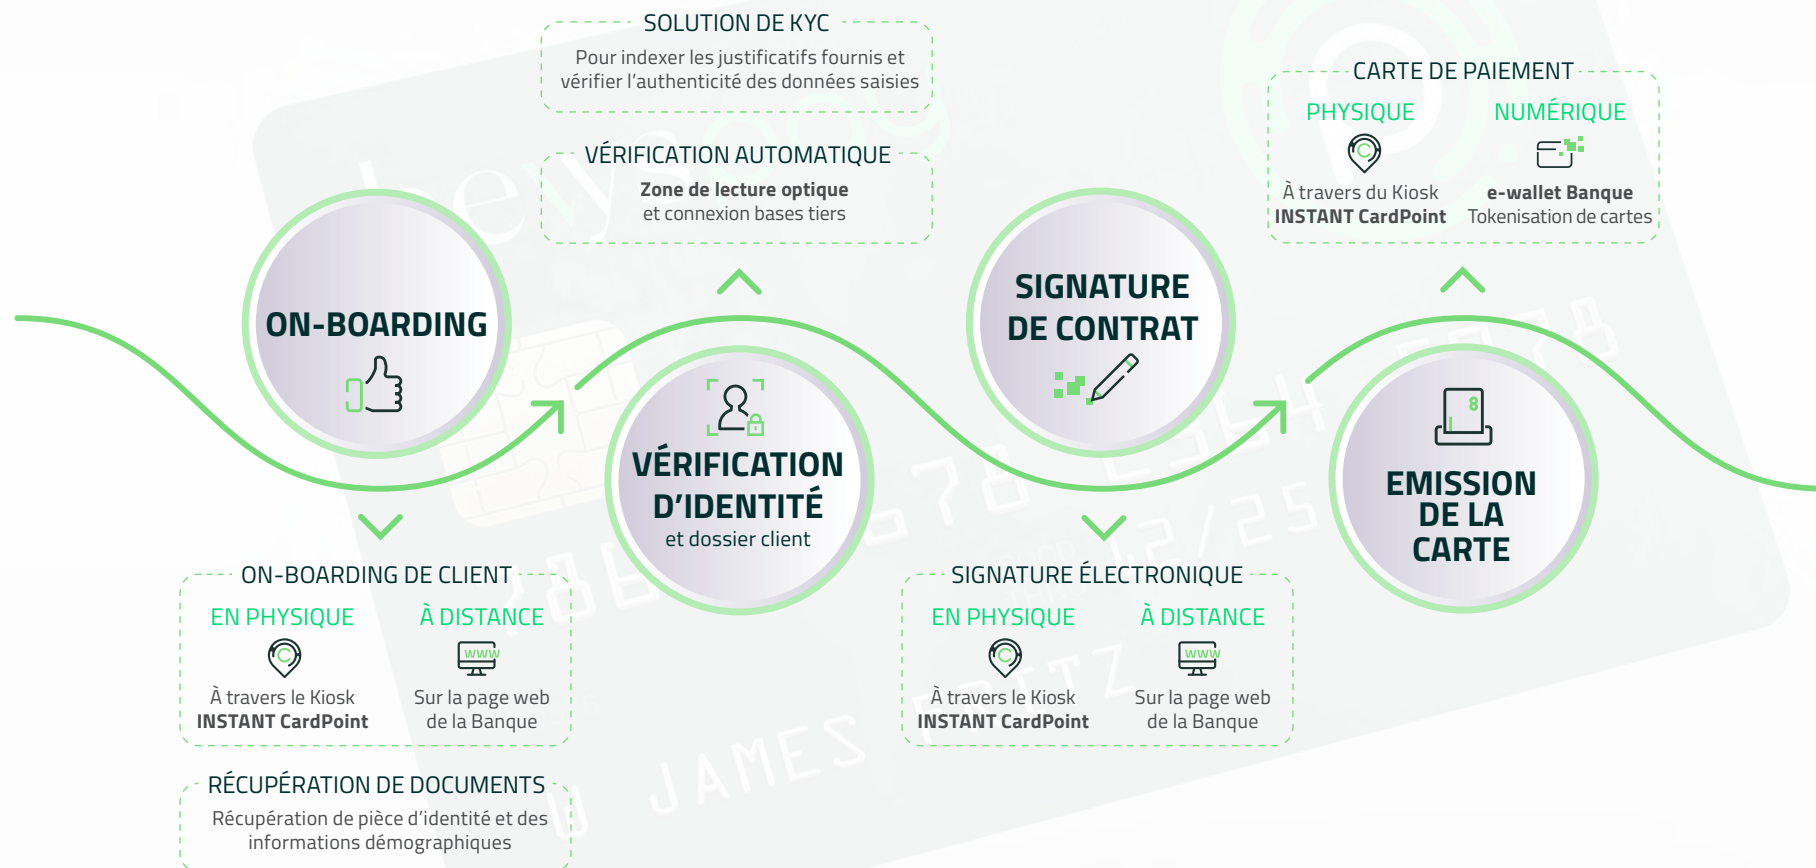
SOLUTION DE KYC
Pour indexer les justificatifs fournis et vérifier l'authenticité des données saisies

VÉRIFICATION AUTOMATIQUE
Zone de lecture optique
et connexion bases tiers

CARTE DE PAIEMENT
PHYSIQUE
À travers du Kiosk
INSTANT CardPoint
NUMÉRIQUE
e-wallet Banque
Tokenisation de cartes

ON-BOARDING

VÉRIFICATION D'IDENTITÉ
et dossier client

SIGNATURE DE CONTRAT

EMISSION DE LA CARTE

ON-BOARDING DE CLIENT
EN PHYSIQUE
À travers le Kiosk
INSTANT CardPoint
À DISTANCE
www
Sur la page web
de la Banque

SIGNATURE ÉLECTRONIQUE
EN PHYSIQUE
À travers le Kiosk
INSTANT CardPoint
À DISTANCE
www
Sur la page web
de la Banque

RÉCUPÉRATION DE DOCUMENTS
Récupération de pièce d'identité et des informations démographiques